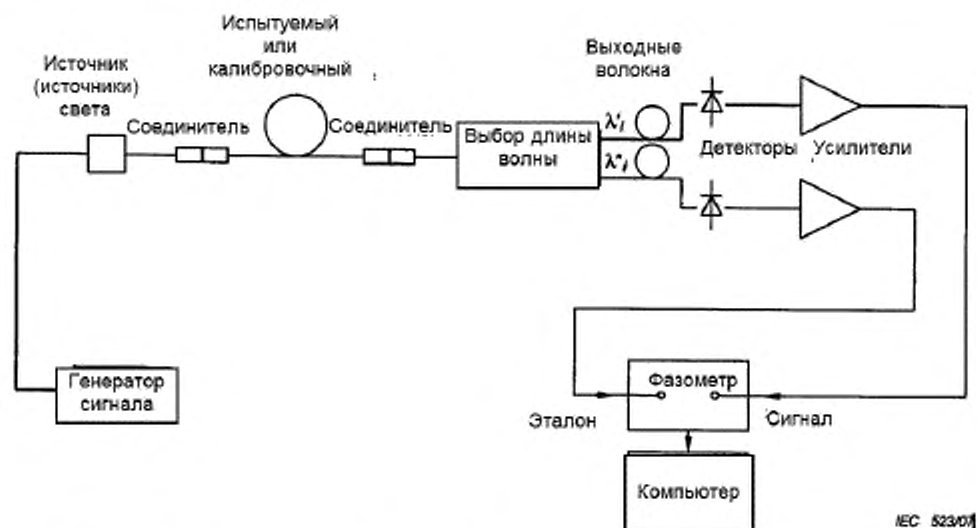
Испытуемый или калибровочный

Источник (источники) света

Выходные волокна

Соединитель

Соединитель

Выбор длины волны

$\lambda'_i$

$\lambda''_i$

Детекторы

Усилители

Генератор сигнала

Фазометр

Эталон

Сигнал

Компьютер

IEC 523/01